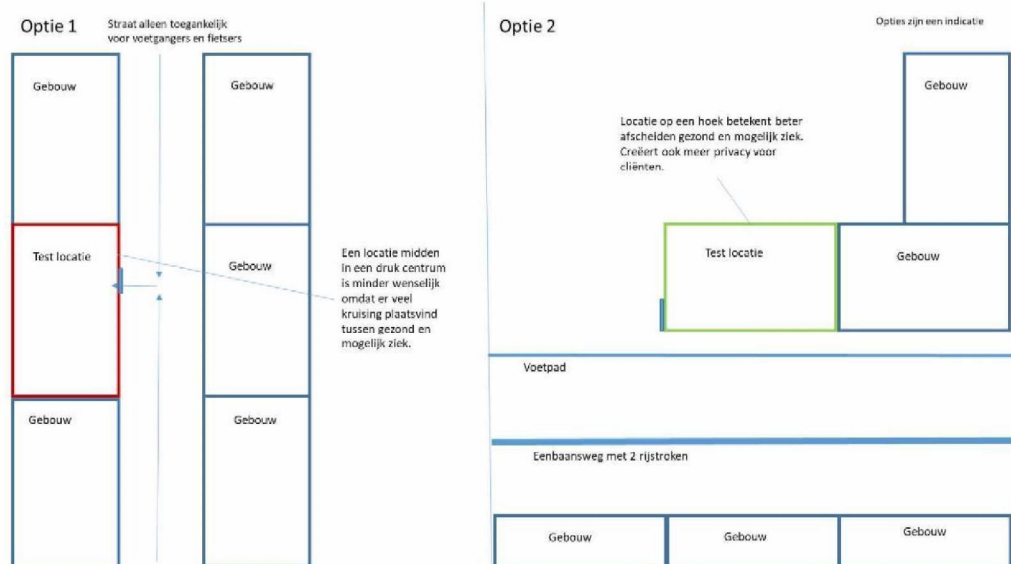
Optie 1

Straat alleen toegankelijk voor voetgangers en fietsers

Gebouw

Gebouw

Test locatie

Gebouw

Een locatie midden in een druk centrum is minder wenselijk omdat er veel kruising plaatsvind tussen gezond en mogelijk ziek.

Gebouw

Gebouw

Optie 2

Opties zijn een indicatie

Gebouw

Locatie op een hoek betekent beter afscheiden gezond en mogelijk ziek. Creëert ook meer privacy voor cliënten.

Test locatie

Gebouw

Voetpad

Eenbaansweg met 2 rijstroken

Gebouw

Gebouw

Gebouw